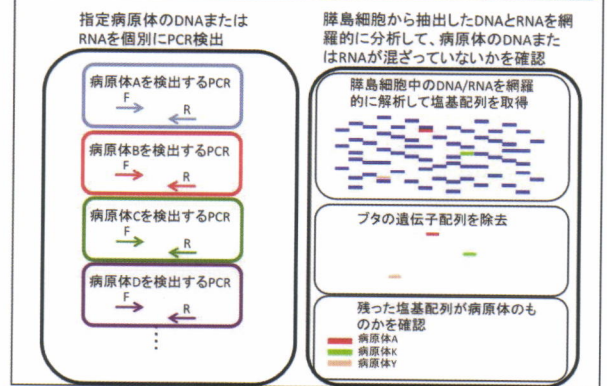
指定病原体のDNAまたはRNAを個別にPCR検出

病原体Aを検出するPCR
F
R

病原体Bを検出するPCR
F
R

病原体Cを検出するPCR
F
R

病原体Dを検出するPCR
F
R

⋮

膵島細胞から抽出したDNAとRNAを網羅的に分析して、病原体のDNAまたはRNAが混ざっていないかを確認

膵島細胞中のDNA/RNAを網羅的に解析して塩基配列を取得

ブタの遺伝子配列を除去

残った塩基配列が病原体のものかを確認
病原体A
病原体K
病原体Y